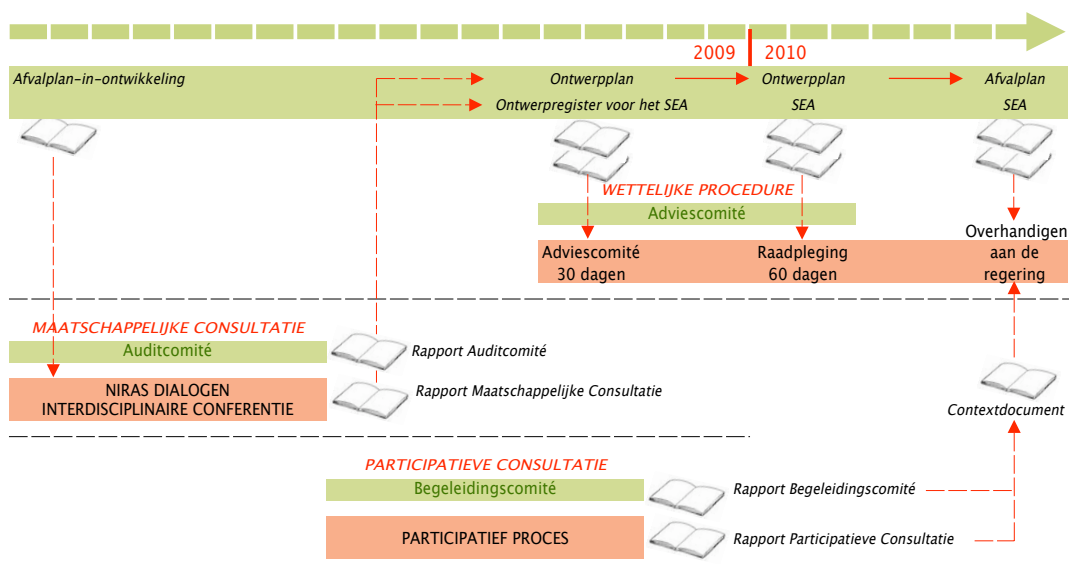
2009 2010

Afvalplan-in-ontwikkeling

Ontwerpplan
Ontwerpregister voor het SEA

Ontwerpplan
SEA

Afvalplan
SEA

WETTELIJKE PROCEDURE

Adviescomité

Adviescomité
30 dagen

Raadpleging
60 dagen

Overhandigen aan de regering

MAATSCHAPPELIJKE CONSULTATIE

Auditcomité

Rapport Auditcomité

NIRAS DIALOGEN
INTERDISCIPLINAIRE CONFERENTIE

Rapport Maatschappelijke Consultatie

Contextdocument

PARTICIPATIEVE CONSULTATIE

Begeleidingscomité

Rapport Begeleidingscomité

PARTICIPATIEF PROCES

Rapport Participatieve Consultatie